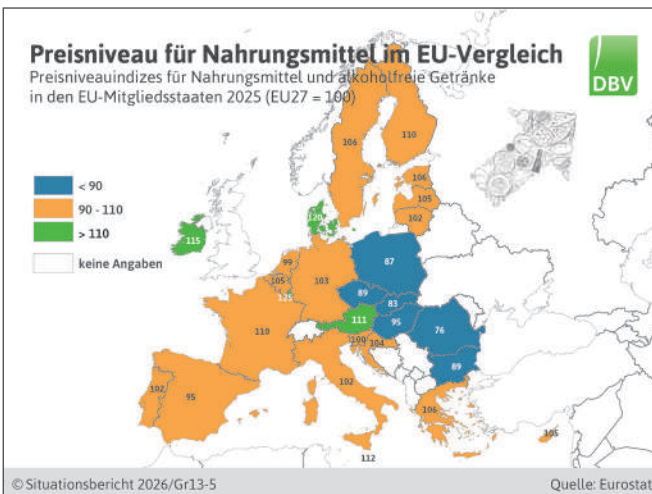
Preisniveau für Nahrungsmittel im EU-Vergleich

Preisniveauindizes für Nahrungsmittel und alkoholfreie Getränke in den EU-Mitgliedsstaaten 2025 (EU27 = 100)

DBV

< 90

90 - 110

> 110

keine Angaben

110

106

106

105

102

120

115

99

105

125

103

87

89

83

95

76

111

100

104

89

110

102

95

102

106

105

112

© Situationsbericht 2026/Gr13-5

Quelle: Eurostat